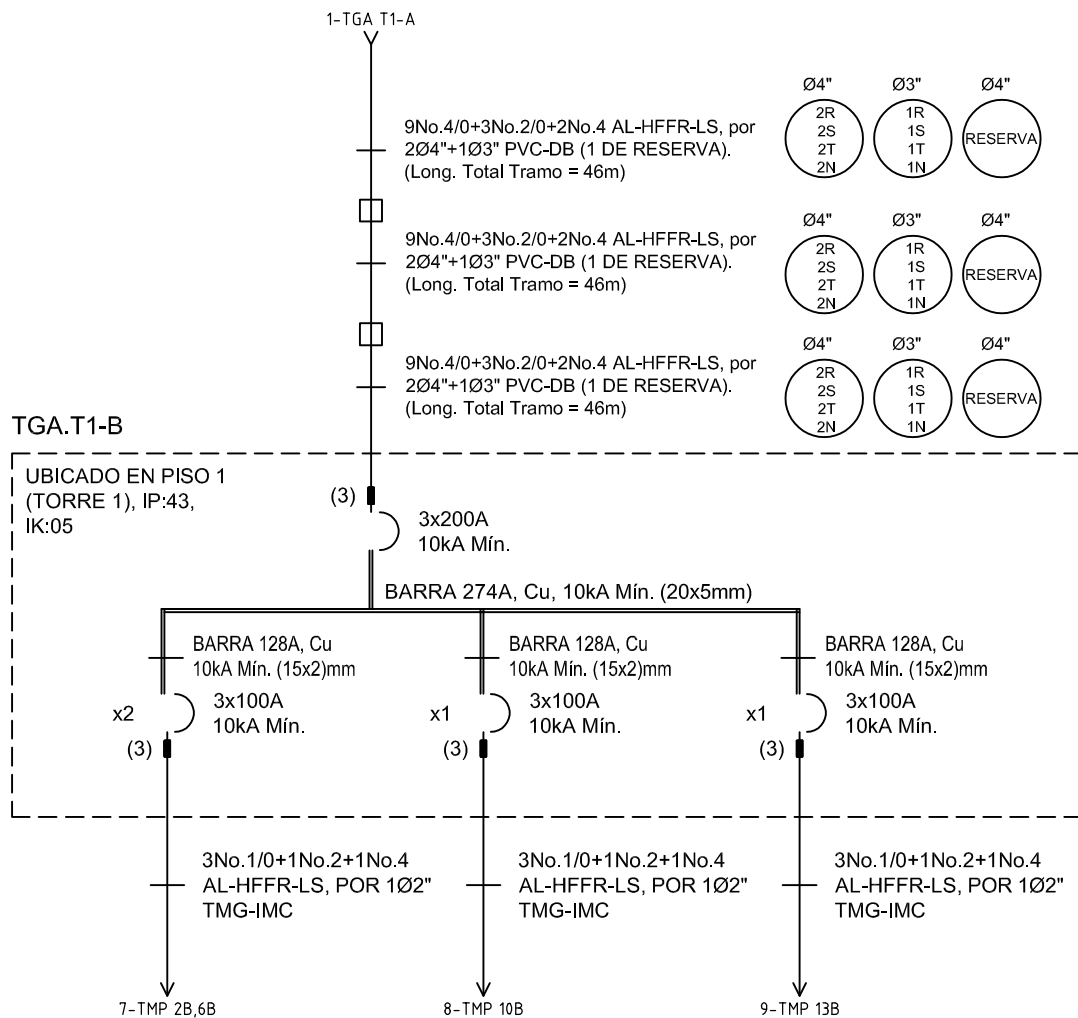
1-TGA T1-A

9No.4/0+3No.2/0+2No.4 AL-HFFR-LS, por 2Ø4"+1Ø3" PVC-DB (1 DE RESERVA). (Long. Total Tramo = 46m)

Ø4" Ø3" Ø4"
2R 2S 2T 2N
1R 1S 1T 1N
RESERVA

9No.4/0+3No.2/0+2No.4 AL-HFFR-LS, por 2Ø4"+1Ø3" PVC-DB (1 DE RESERVA). (Long. Total Tramo = 46m)

Ø4" Ø3" Ø4"
2R 2S 2T 2N
1R 1S 1T 1N
RESERVA

9No.4/0+3No.2/0+2No.4 AL-HFFR-LS, por 2Ø4"+1Ø3" PVC-DB (1 DE RESERVA). (Long. Total Tramo = 46m)

Ø4" Ø3" Ø4"
2R 2S 2T 2N
1R 1S 1T 1N
RESERVA

TGA.T1-B

UBICADO EN PISO 1 (TORRE 1), IP:43, IK:05

(3)
3x200A
10kA Mín.

BARRA 274A, Cu, 10kA Mín. (20x5mm)

BARRA 128A, Cu
10kA Mín. (15x2)mm
x2
3x100A
10kA Mín.
(3)

BARRA 128A, Cu
10kA Mín. (15x2)mm
x1
3x100A
10kA Mín.
(3)

BARRA 128A, Cu
10kA Mín. (15x2)mm
x1
3x100A
10kA Mín.
(3)

3No.1/0+1No.2+1No.4 AL-HFFR-LS, POR 1Ø2" TMG-IMC

3No.1/0+1No.2+1No.4 AL-HFFR-LS, POR 1Ø2" TMG-IMC

3No.1/0+1No.2+1No.4 AL-HFFR-LS, POR 1Ø2" TMG-IMC

7-TMP 2B,6B
8-TMP 10B
9-TMP 13B